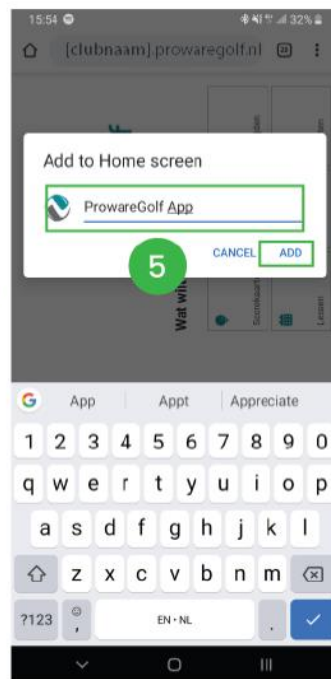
15:54
32%

[clubnaam].prowaregolf.nl

Add to Home screen

ProwareGolf App

CANCEL ADD

5

Wat wil

Scorekaart

Lessen

App Appt Appreciate

1 2 3 4 5 6 7 8 9 0
q w e r t y u i o p
a s d f g h j k l
z x c v b n m
?123 , EN • NL .